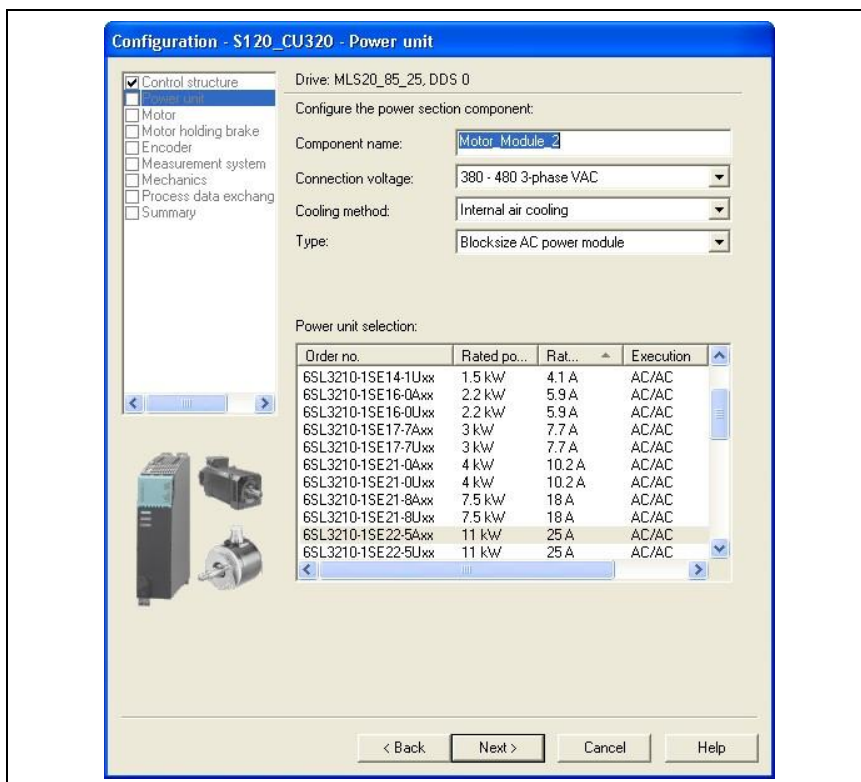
Configuration - S120_CU320 - Power unit

Control structure
Power unit
Motor
Motor holding brake
Encoder
Measurement system
Mechanics
Process data exchang
Summary

Drive: MLS20_85_25, DDS 0

Configure the power section component:

Component name: Motor_Module_2

Connection voltage: 380 - 480 3-phase VAC

Cooling method: Internal air cooling

Type: Blocksize AC power module

Power unit selection:

| Order no. | Rated po... | Rat... | Execution |
|---|---|---|---|
| 6SL3210-1SE14-1Uxx | 1.5 kW | 4.1 A | AC/AC |
| 6SL3210-1SE16-0Axx | 2.2 kW | 5.9 A | AC/AC |
| 6SL3210-1SE16-0Uxx | 2.2 kW | 5.9 A | AC/AC |
| 6SL3210-1SE17-7Axx | 3 kW | 7.7 A | AC/AC |
| 6SL3210-1SE17-7Uxx | 3 kW | 7.7 A | AC/AC |
| 6SL3210-1SE21-0Axx | 4 kW | 10.2 A | AC/AC |
| 6SL3210-1SE21-0Uxx | 4 kW | 10.2 A | AC/AC |
| 6SL3210-1SE21-8Axx | 7.5 kW | 18 A | AC/AC |
| 6SL3210-1SE21-8Uxx | 7.5 kW | 18 A | AC/AC |
| 6SL3210-1SE22-5Axx | 11 kW | 25 A | AC/AC |
| 6SL3210-1SE22-5Uxx | 11 kW | 25 A | AC/AC |

< Back  Next >  Cancel  Help